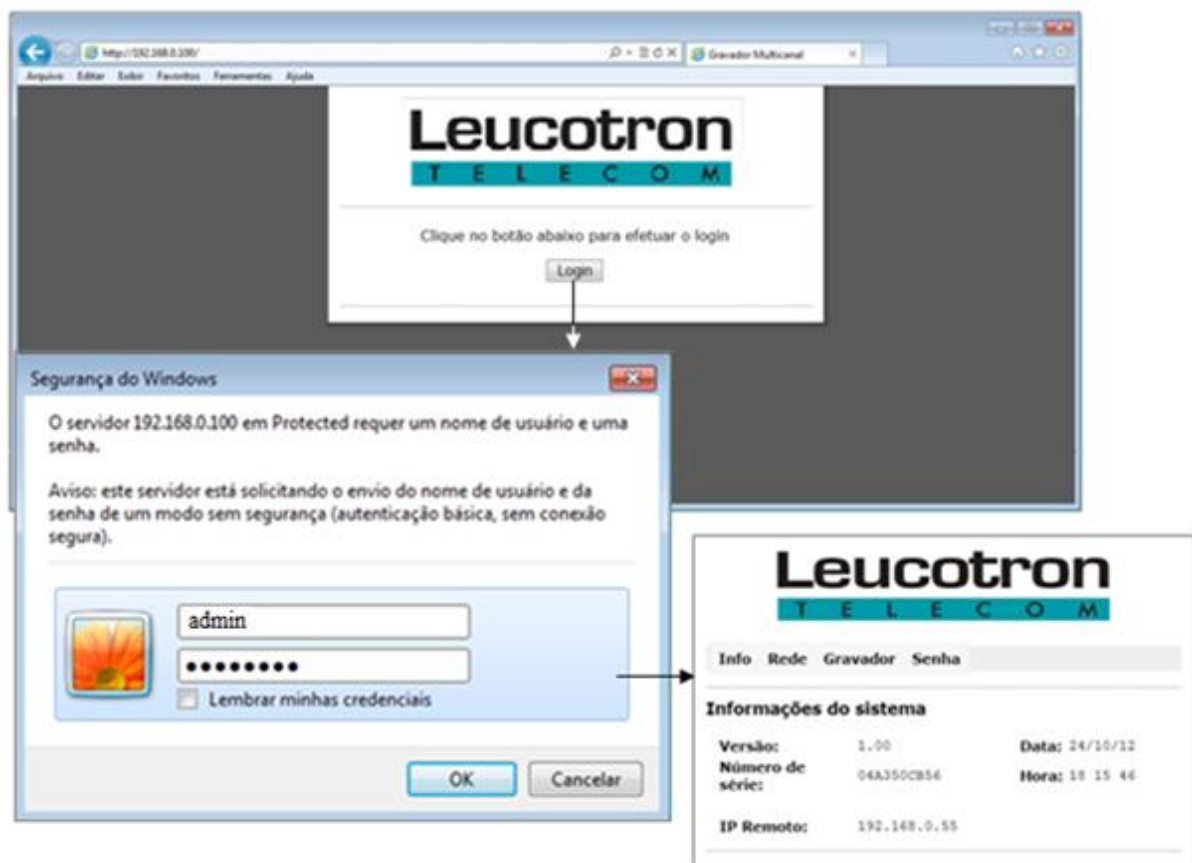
http://192.168.0.100/

Gravador Multicanal

Arquivo Editar Exibir Favoritos Ferramentas Ajuda

Leucotron
TELECOM

Clique no botão abaixo para efetuar o login

Login

Segurança do Windows

O servidor 192.168.0.100 em Protected requer um nome de usuário e uma senha.

Aviso: este servidor está solicitando o envio do nome de usuário e da senha de um modo sem segurança (autenticação básica, sem conexão segura).

admin

•••••••••

Lembrar minhas credenciais

OK Cancelar

Leucotron
TELECOM

Info Rede Gravador Senha

Informações do sistema

Versão: 1.00 Data: 24/10/12

Número de série: 04A350CB56 Hora: 18 15 46

IP Remoto: 192.168.0.55